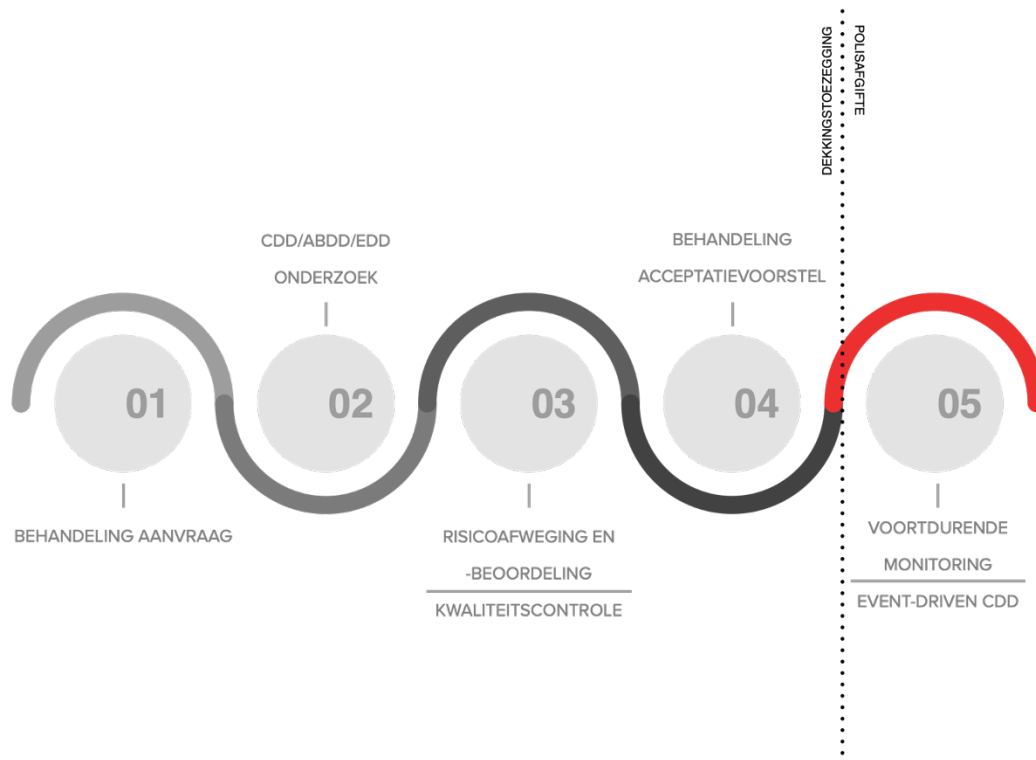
DEKKINGSTOEZEGGING

POLISAFGIFTE

CDD/ABDD/EDD
ONDERZOEK

BEHANDELING
ACCEPTATIEVOORSTEL

01

02

03

04

05

BEHANDELING AANVRAAG

RISICOAFWEGING EN
-BEOORDELING

KWALITEITSCONTROLE

VOORTDURENDE
MONITORING

EVENT-DRIVEN CDD